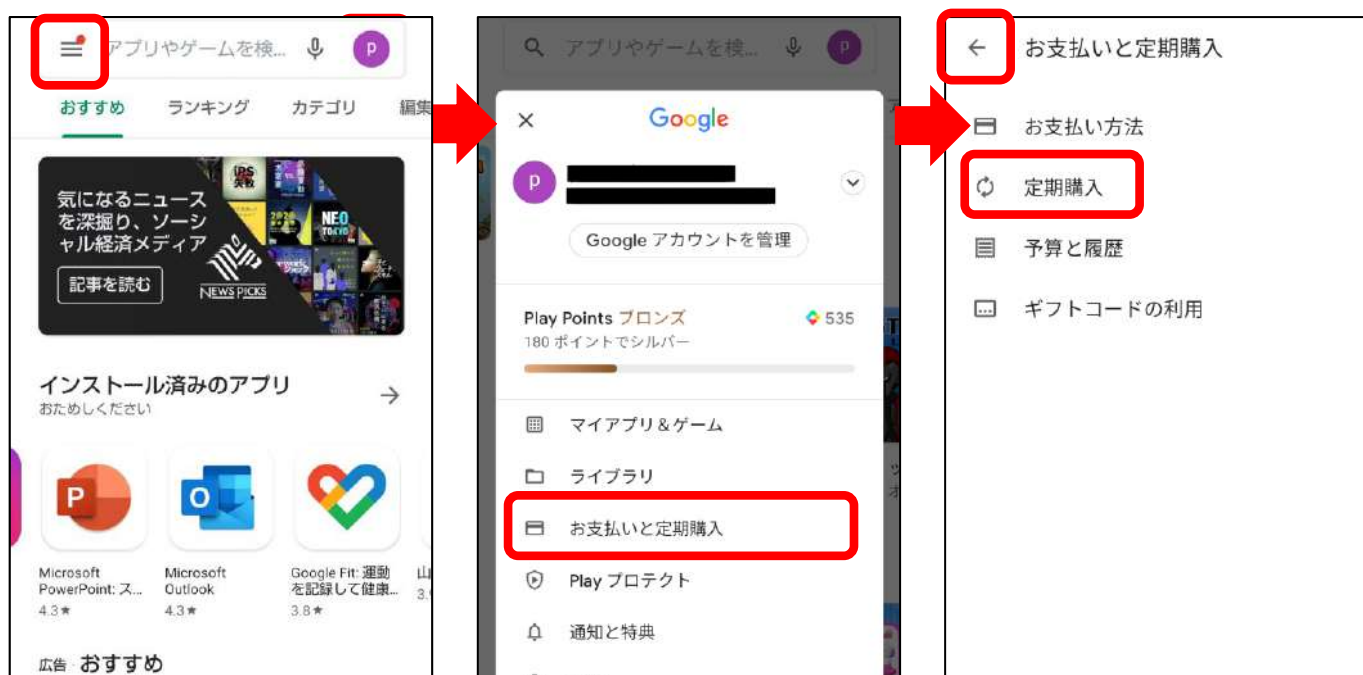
アプリやゲームを検...

p

おすすめ　ランキング　カテゴリ　編集

気になるニュースを深掘り、ソーシャル経済メディア

記事を読む

NEWS PICKS

NEO TOKYO

インストール済みのアプリ

おためしください

Microsoft PowerPoint: ス...
4.3★

Microsoft Outlook
4.3★

Google Fit: 運動を記録して健康...
3.8★

広告 · おすすめ

アプリやゲームを検...

p

Google

p

Google アカウントを管理

Play Points ブロンズ　535

180 ポイントでシルバー

マイアプリ＆ゲーム

ライブラリ

お支払いと定期購入

Play プロテクト

通知と特典

お支払いと定期購入

お支払い方法

定期購入

予算と履歴

ギフトコードの利用